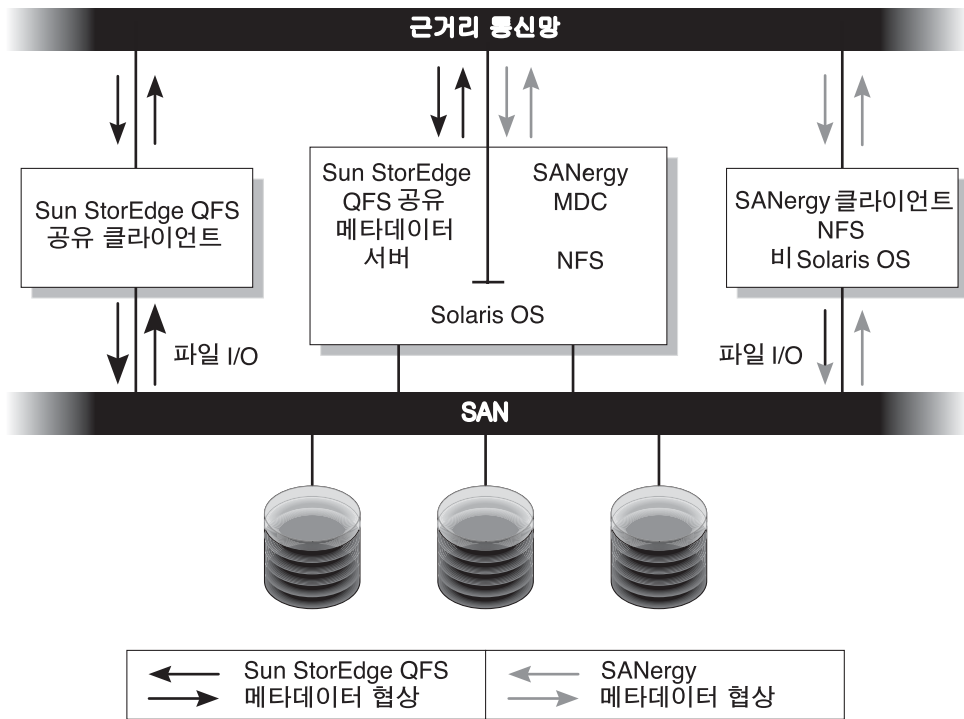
근거리 통신망

Sun StorEdge QFS 공유 클라이언트

Sun StorEdge QFS 공유 메타데이터 서버

SANergy MDC

NFS

Solaris OS

SANergy 클라이언트 NFS 비 Solaris OS

파일 I/O

파일 I/O

SAN

| Sun StorEdge QFS 메타데이터 협상 | SANergy 메타데이터 협상 |
|---|---|